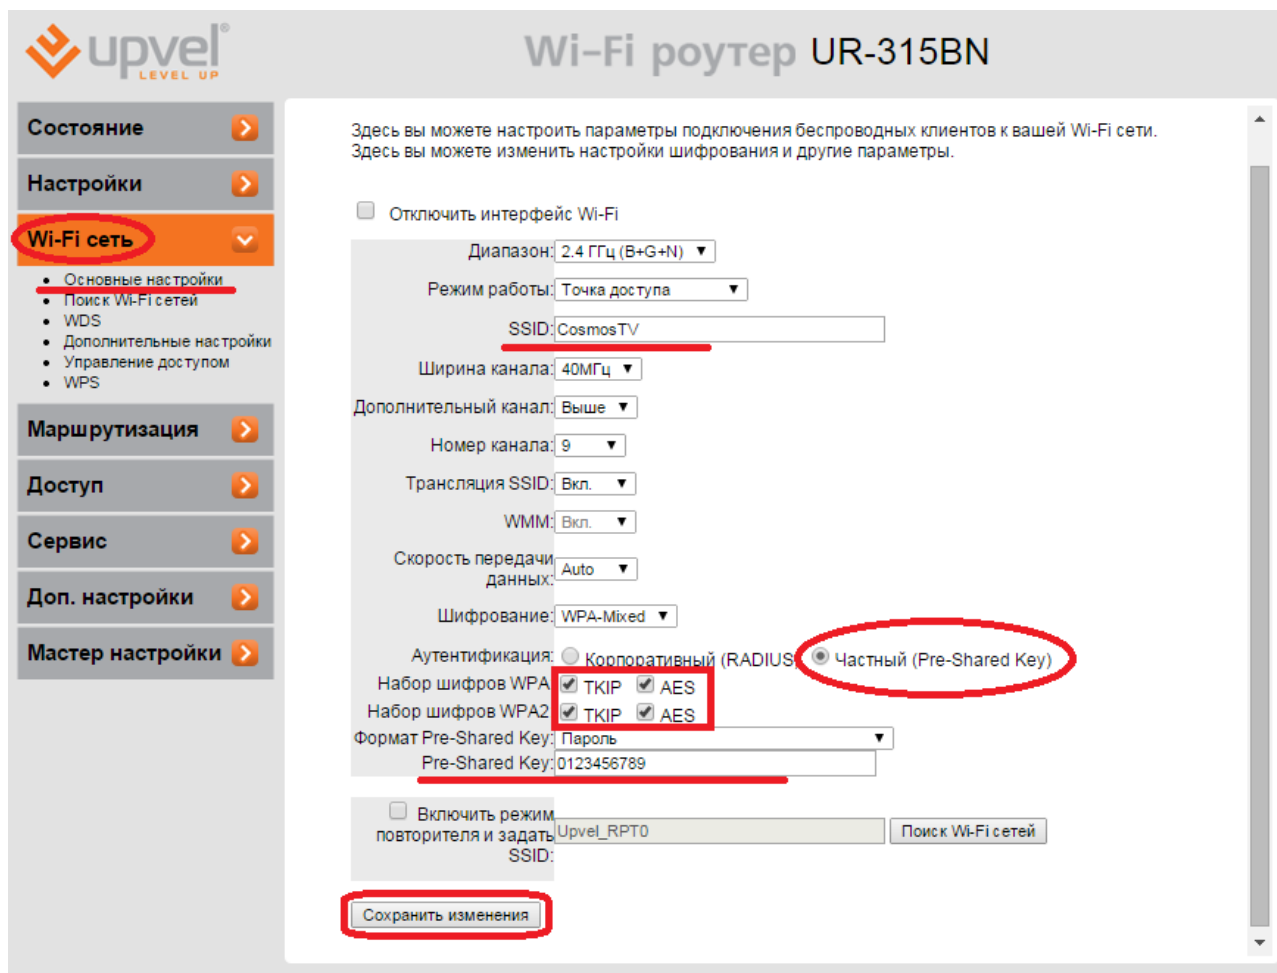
upvel
LEVEL UP

Wi-Fi роутер UR-315BN

Состояние
Настройки
Wi-Fi сеть
• Основные настройки
• Поиск Wi-Fi сетей
• WDS
• Дополнительные настройки
• Управление доступом
• WPS
Маршрутизация
Доступ
Сервис
Доп. настройки
Мастер настройки

Здесь вы можете настроить параметры подключения беспроводных клиентов к вашей Wi-Fi сети. Здесь вы можете изменить настройки шифрования и другие параметры.

Отключить интерфейс Wi-Fi

Диапазон: 2.4 ГГц (B+G+N)
Режим работы: Точка доступа
SSID: CosmosTV
Ширина канала: 40МГц
Дополнительный канал: Выше
Номер канала: 9
Трансляция SSID: Вкл.
WMM: Вкл.
Скорость передачи данных: Auto
Шифрование: WPA-Mixed
Аутентификация: Корпоративный (RADIUS) Частный (Pre-Shared Key)
Набор шифров WPA: TKIP AES
Набор шифров WPA2: TKIP AES
Формат Pre-Shared Key: Пароль
Pre-Shared Key: 0123456789

Включить режим повторителя и задать SSID: Upvel_RPT0 Поиск Wi-Fi сетей

Сохранить изменения